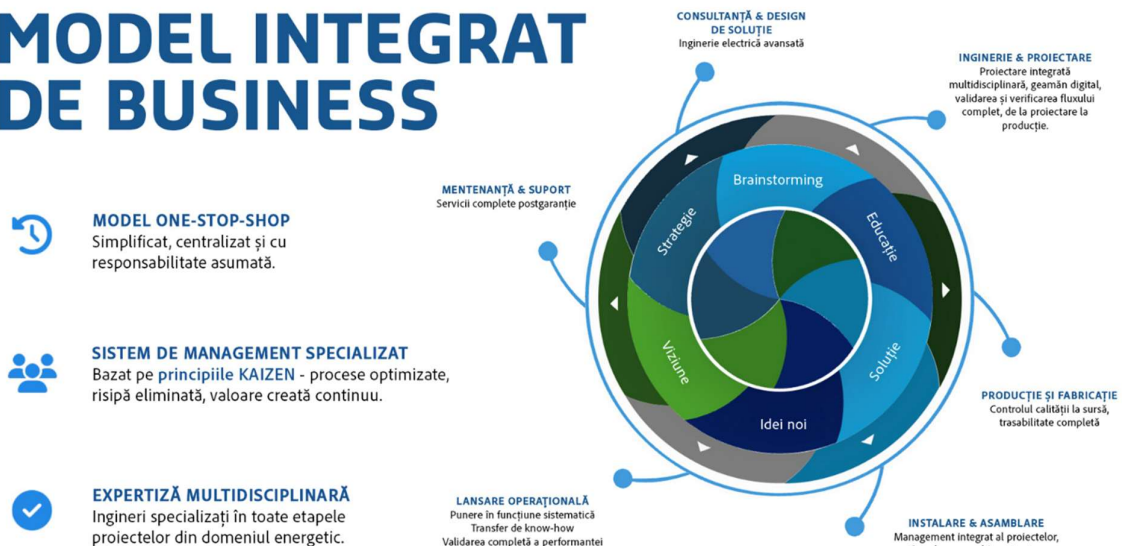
MODEL INTEGRAT DE BUSINESS

MODEL ONE-STOP-SHOP
Simplificat, centralizat și cu responsabilitate asumată.

SISTEM DE MANAGEMENT SPECIALIZAT
Bazat pe principiile KAIZEN - procese optimizate, risipă eliminată, valoare creată continuu.

EXPERTIZĂ MULTIDISCIPLINARĂ
Ingineri specializați în toate etapele proiectelor din domeniul energetic.

CONSULTANȚĂ & DESIGN DE SOLUȚIE
Inginerie electrică avansată

INGINERIE & PROIECTARE
Proiectare integrată multidisciplinară, geamăn digital, validarea și verificarea fluxului complet, de la proiectare la producție.

MENTENANȚĂ & SUPORT
Servicii complete postgaranție

Brainstorming
Educație
Soluție
Idei noi
Viziune
Strategie

PRODUCȚIE ȘI FABRICAȚIE
Controlul calității la sursă, trasabilitate completă

LANSARE OPERAȚIONALĂ
Punere în funcțiune sistematică
Transfer de know-how
Validarea completă a performantei

INSTALARE & ASAMBLARE
Management integrat al proiectelor,